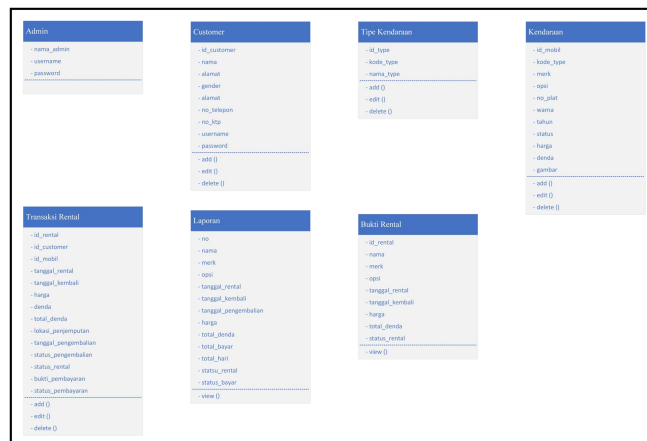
Admin
- nama_admin
- username
- password

Customer
- id_customer
- nama
- alamat
- gender
- alamat
- no_telepon
- no_ktp
- username
- password
- add ()
- edit ()
- delete ()

Tipe Kendaraan
- id_type
- kode_type
- nama_type
- add ()
- edit ()
- delete ()

Kendaraan
- id_mobil
- kode_type
- merk
- opsi
- no_plat
- warna
- tahun
- status
- harga
- denda
- gambar
- add ()
- edit ()
- delete ()

Transaksi Rental
- id_rental
- id_customer
- id_mobil
- tanggal_rental
- tanggal_kembali
- harga
- denda
- total_denda
- lokasi_penjemputan
- tanggal_pengembalian
- status_pengembalian
- status_rental
- bukti_pembayaran
- status_pembayaran
- add ()
- edit ()
- delete ()

Laporan
- no
- nama
- merk
- opsi
- tanggal_rental
- tanggal_kembali
- tanggal_pengembalian
- harga
- total_denda
- total_bayar
- total_hari
- statsu_rental
- status_bayar
- view ()

Bukti Rental
- id_rental
- nama
- merk
- opsi
- tanggal_rental
- tanggal_kembali
- harga
- total_denda
- status_rental
- view ()